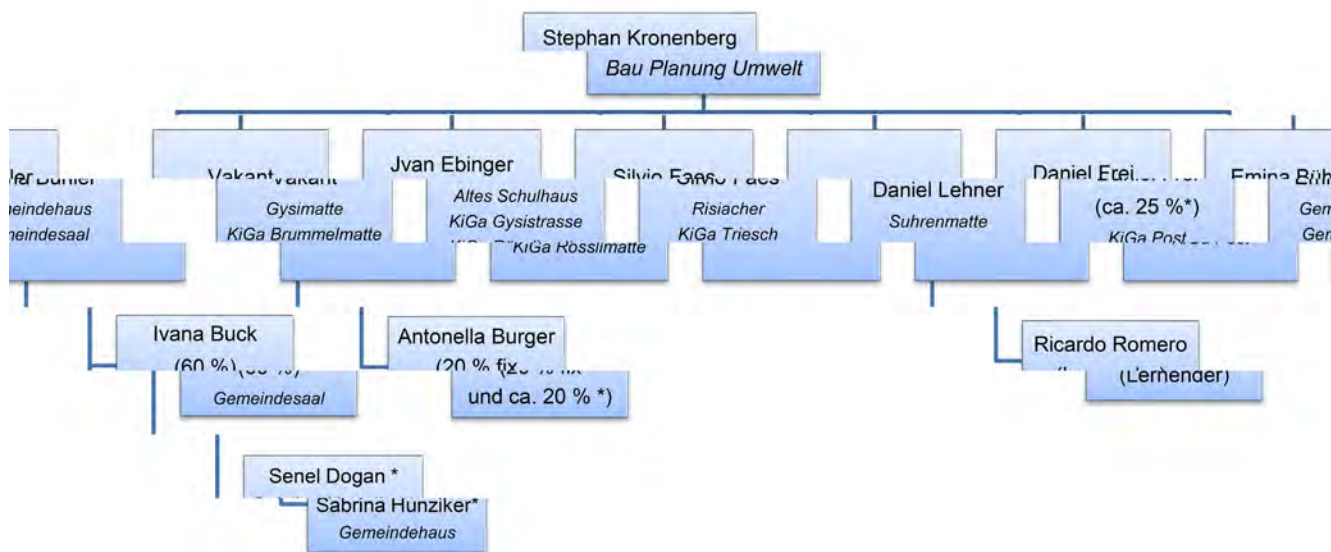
Stephan Kronenberg
Bau Planung Umwelt

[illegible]
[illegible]eindehaus
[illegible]eindesaal

Vakant
Gysimatte
KiGa Brummelmatte

Jvan Ebinger
Altes Schulhaus
KiGa Gysistrasse
KiGa Rössimatte

Silvio Faes
Risiacher
KiGa Triesch

Daniel Lehner
Suhrenmatte

Daniel Frei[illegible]
(ca. 25 %*)
KiGa Post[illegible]

Emina B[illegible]
Gem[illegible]
Ger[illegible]

Ivana Buck
(60 %)
Gemeindesaal

Antonella Burger
(20 % fix
und ca. 20 % *)

Ricardo Romero
(Lernender)

Senel Dogan *

Sabrina Hunziker*
Gemeindehaus